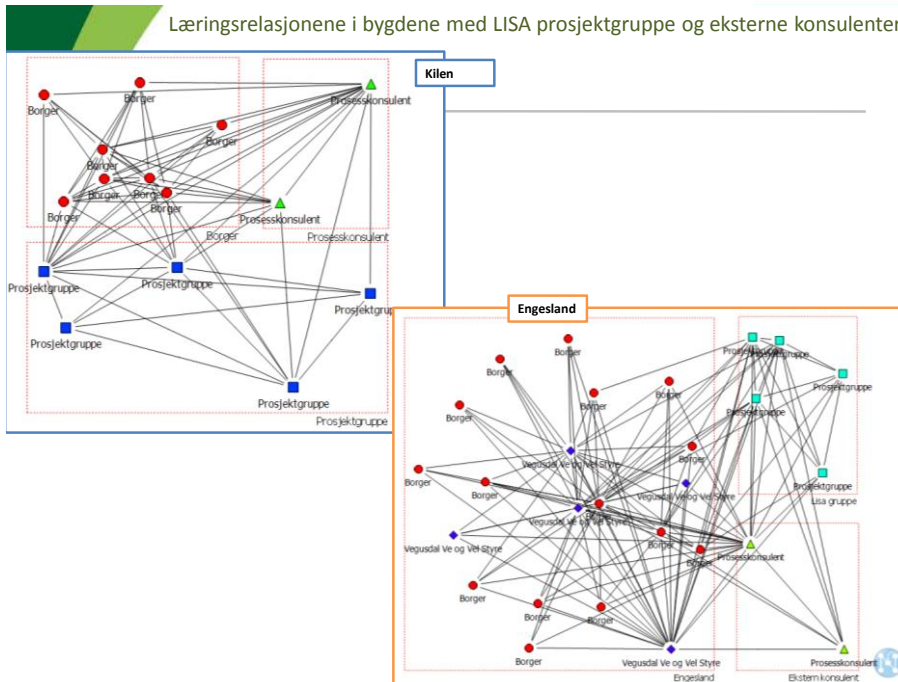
Læringsrelasjonene i bygdene med LISA prosjektgruppe og eksterne konsulenter

Kilen

Borger
Borger
Borger
Borger
Borger
Borger
Borger
Borger
Prosesskonsulent
Prosesskonsulent
Borger
Prosesskonsulent
Prosjektgruppe
Prosjektgruppe
Prosjektgruppe
Prosjektgruppe
Prosjektgruppe
Prosjektgruppe

Engesland

Borger
Borger
Borger
Borger
Borger
Borger
Borger
Borger
Borger
Borger
Borger
Borger
Borger
Borger
Borger
Vegusdal Ve og Vel Styre
Vegusdal Ve og Vel Styre
Vegusdal Ve og Vel Styre
Vegusdal Ve og Vel Styre
Vegusdal Ve og Vel Styre
Prosjektgruppe
Prosjektgruppe
Prosjektgruppe
Prosjektgruppe
Prosjektgruppe
Lisa gruppe
Prosesskonsulent
Prosesskonsulent
Engesland
Ekstern konsulent